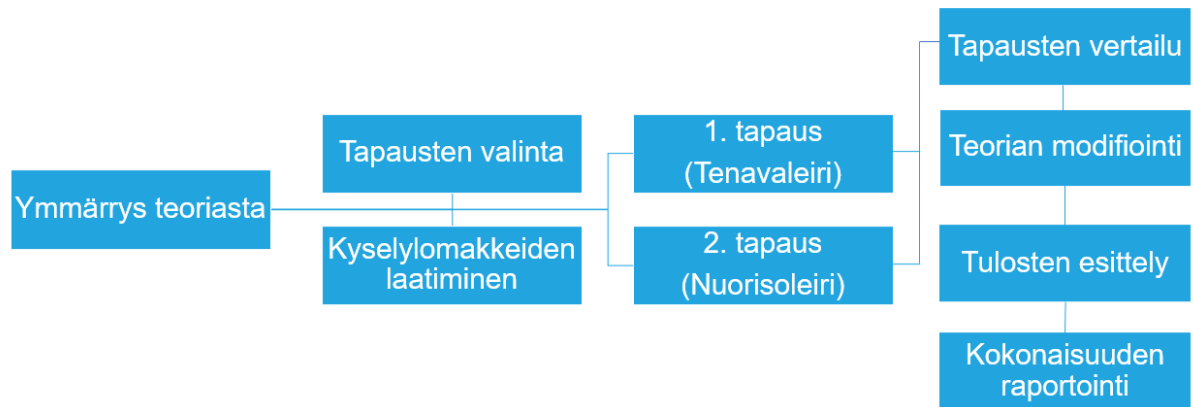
Ymmärrys teoriasta

Tapausten valinta

Kyselylomakkeiden laatiminen

1. tapaus (Tenavaleiri)

2. tapaus (Nuorisoleiri)

Tapausten vertailu

Teorian modifiointi

Tulosten esittely

Kokonaisuuden raportointi